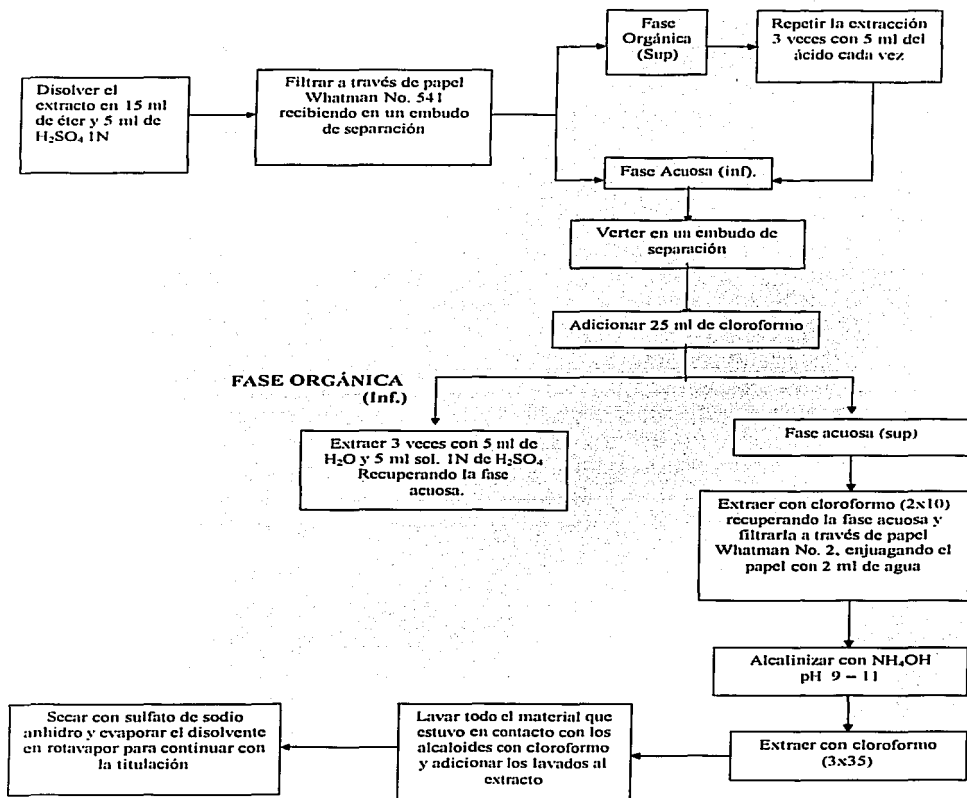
Disolver el extracto en 15 ml de éter y 5 ml de $H_2SO_4$ 1N

Filtrar a través de papel Whatman No. 541 recibiendo en un embudo de separación

Fase Orgánica (Sup)

Repetir la extracción 3 veces con 5 ml del ácido cada vez

Fase Acuosa (inf).

Verter en un embudo de separación

Adicionar 25 ml de cloroformo

FASE ORGÁNICA (Inf.)

Extraer 3 veces con 5 ml de $H_2O$ y 5 ml sol. 1N de $H_2SO_4$ Recuperando la fase acuosa.

Fase acuosa (sup)

Extraer con cloroformo (2x10) recuperando la fase acuosa y filtrarla a través de papel Whatman No. 2, enjuagando el papel con 2 ml de agua

Alcalinizar con $NH_4OH$ pH 9 – 11

Extraer con cloroformo (3x35)

Lavar todo el material que estuvo en contacto con los alcaloides con cloroformo y adicionar los lavados al extracto

Secar con sulfato de sodio anhidro y evaporar el disolvente en rotavapor para continuar con la titulación